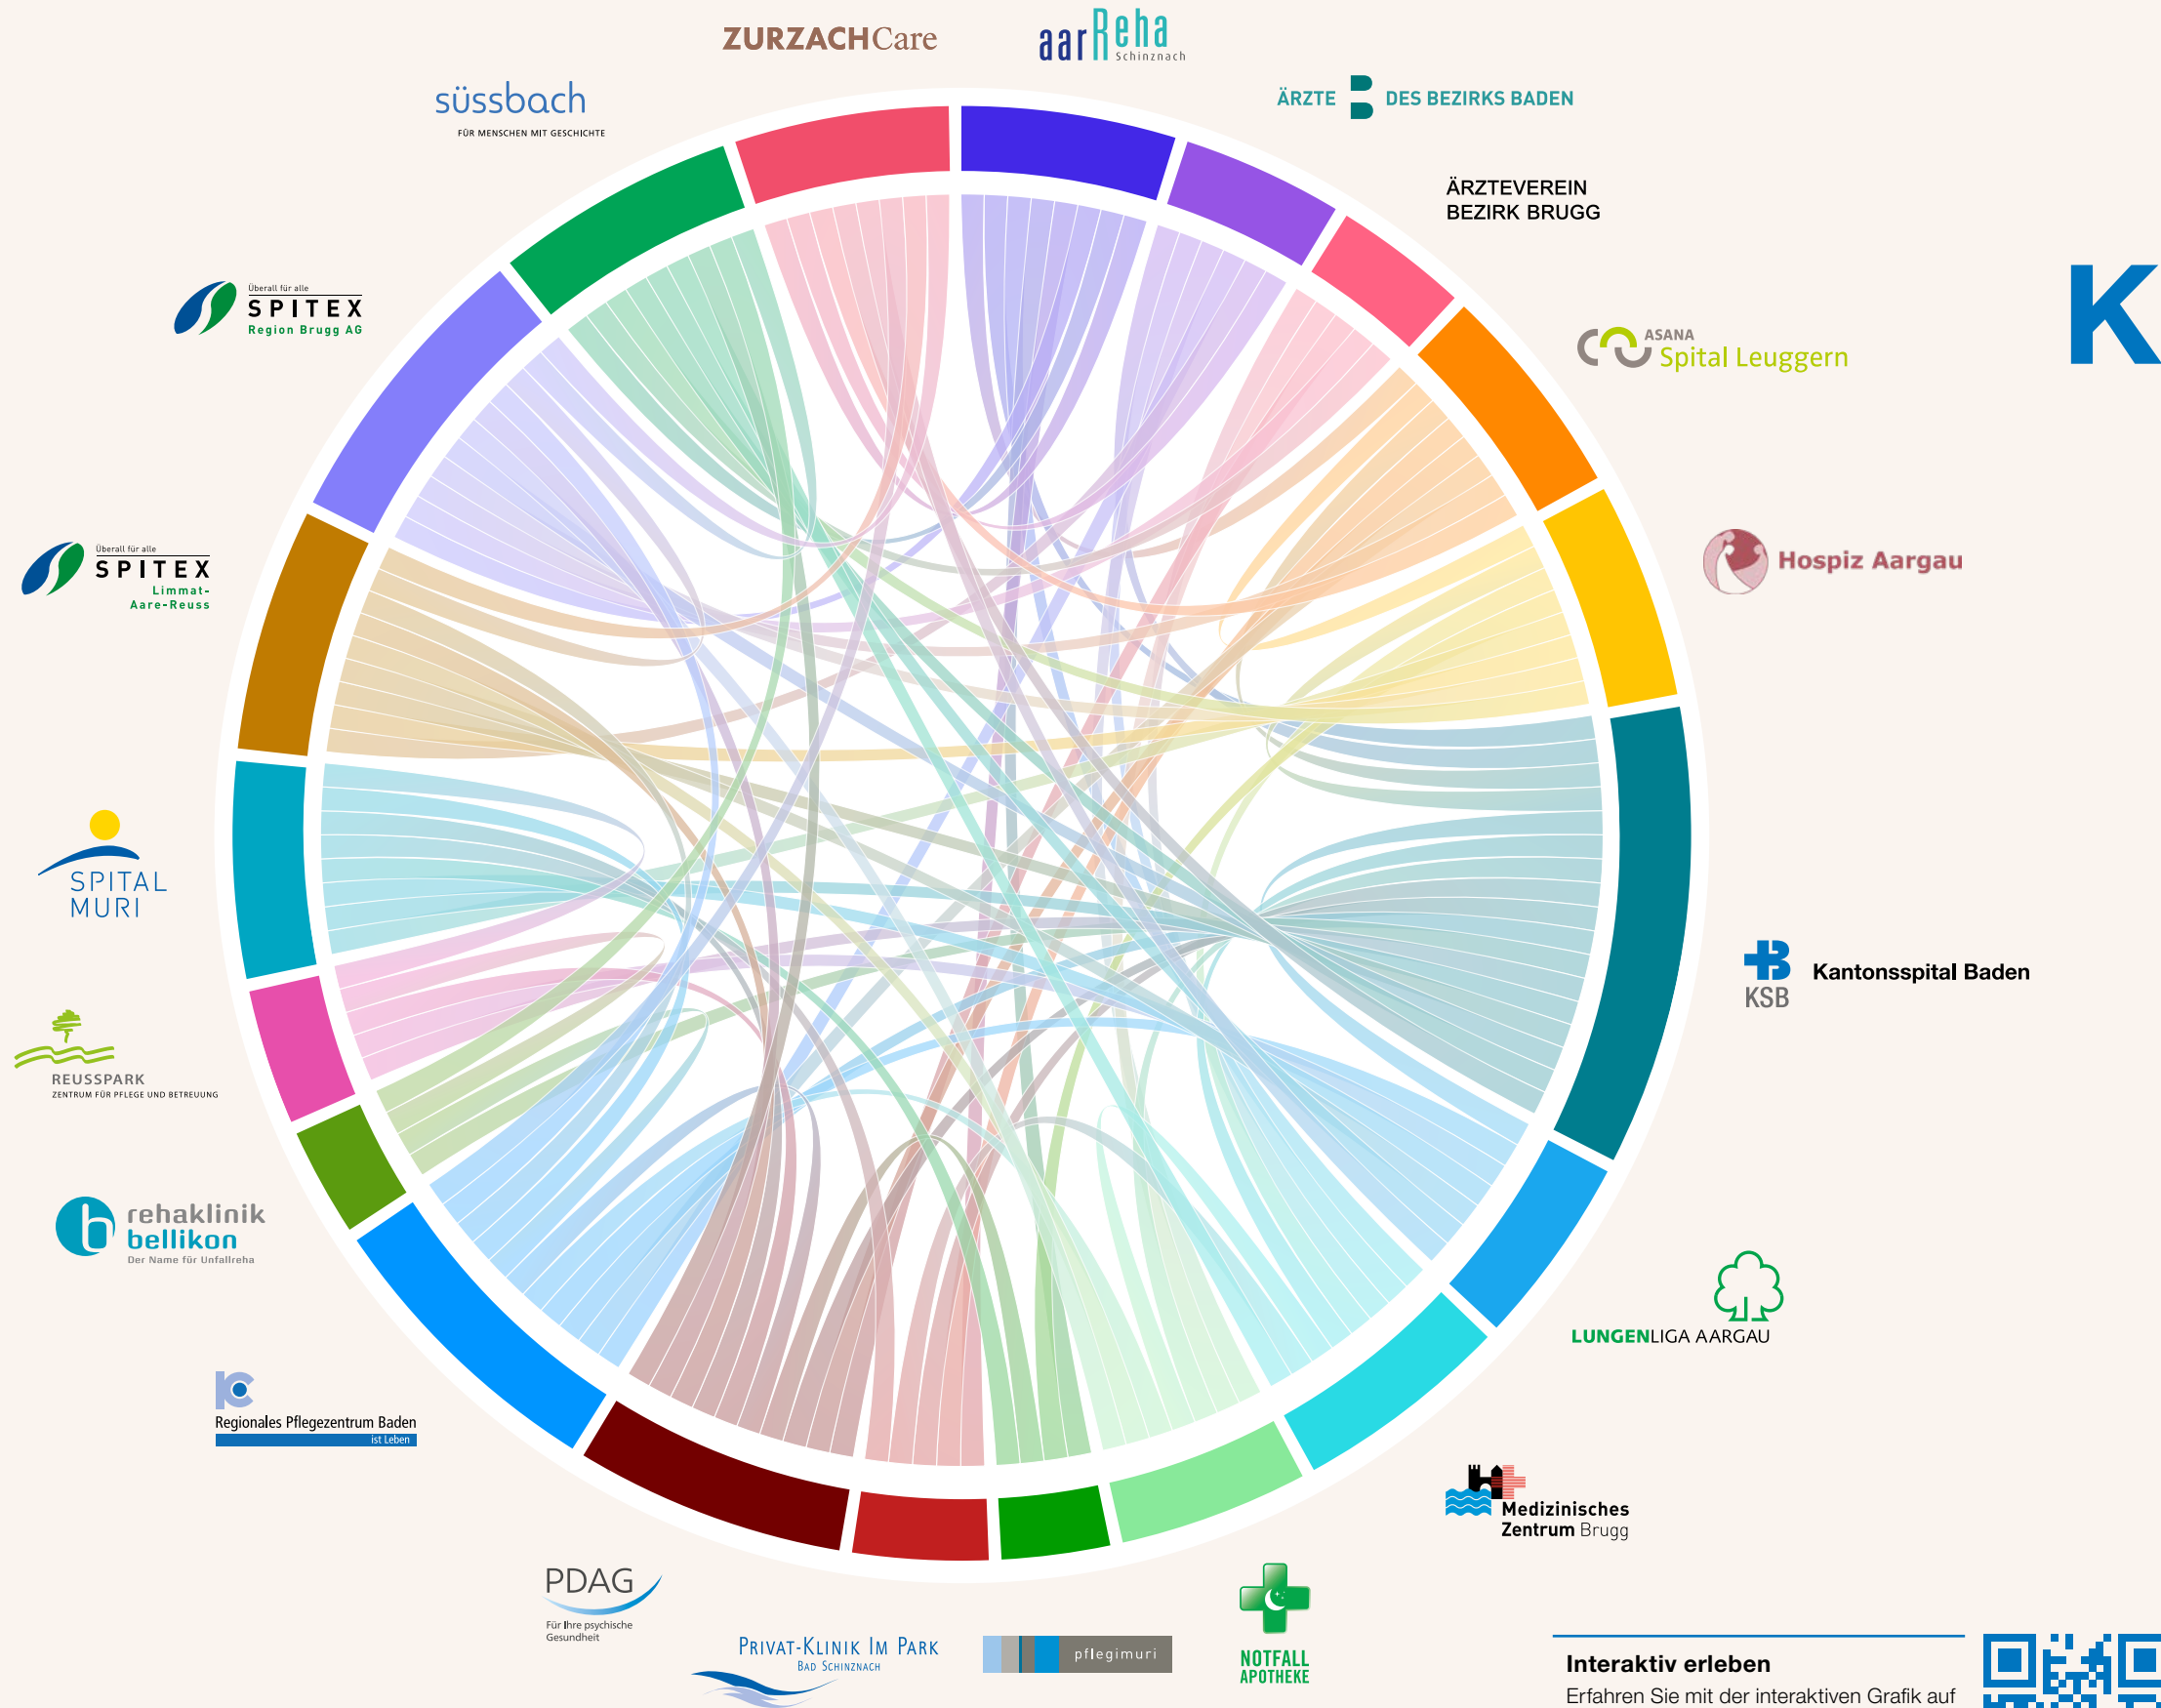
ZURZACHCare

aarReha Schinznach

süssbach
FÜR MENSCHEN MIT GESCHICHTE

ÄRZTE DES BEZIRKS BADEN

ÄRZTEVEREIN BEZIRK BRUGG

K

Überall für alle
SPITEX
Region Brugg AG

ASANA
Spital Leuggern

Überall für alle
SPITEX
Limmat-Aare-Reuss

Hospiz Aargau

SPITAL MURI

KSB
Kantonsspital Baden

REUSSPARK
ZENTRUM FÜR PFLEGE UND BETREUUNG

rehaklinik bellikon
Der Name für Unfallreha

LUNGENLIGA AARGAU

Regionales Pflegezentrum Baden
ist Leben

Medizinisches Zentrum Brugg

PDAG
Für Ihre psychische Gesundheit

PRIVAT-KLINIK IM PARK
BAD SCHINZNACH

pflegimuri

NOTFALL APOTHEKE

Interaktiv erleben
Erfahren Sie mit der interaktiven Grafik auf